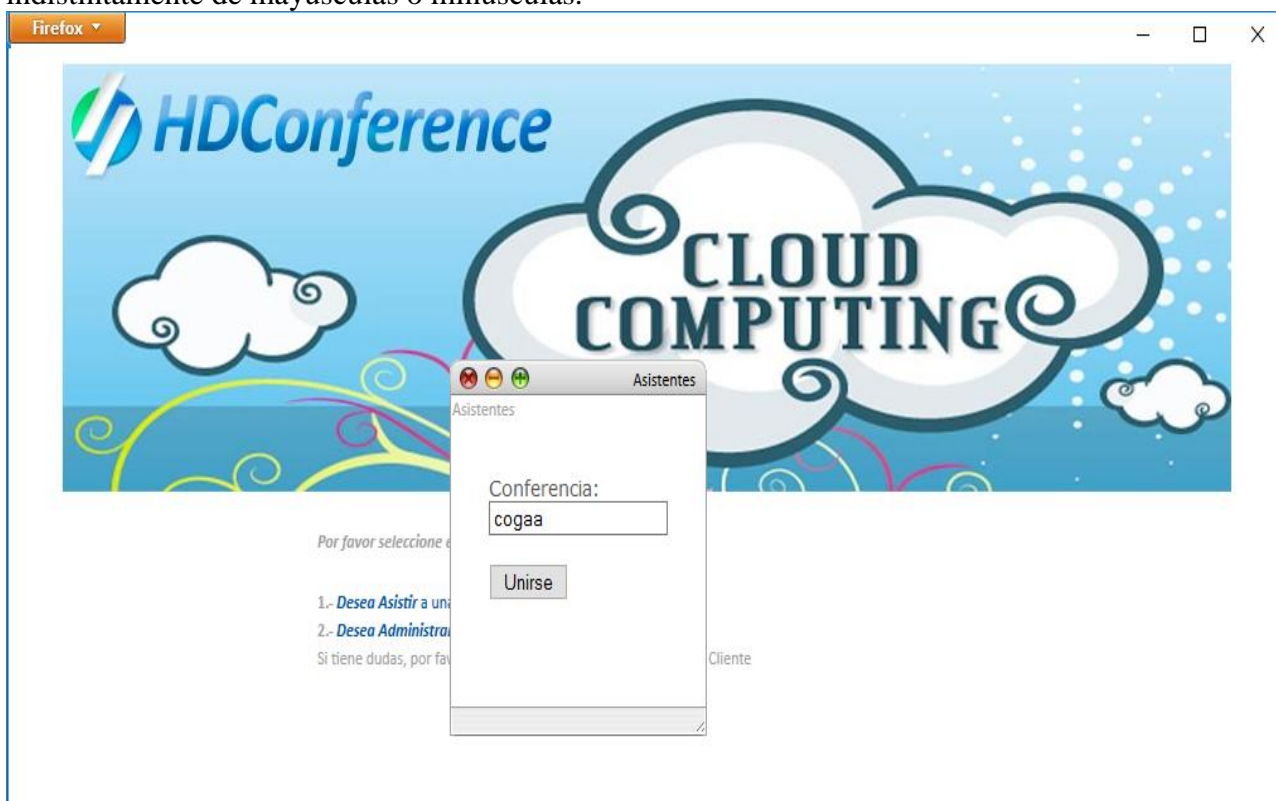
indistintamente de mayúsculas o minúsculas.

Firefox

HDConference

CLOUD COMPUTING

Asistentes

Asistentes

Conferencia:

cogaa

Unirse

Por favor seleccione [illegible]

1.- Desea Asistir a una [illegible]

2.- Desea Administra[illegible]

Si tiene dudas, por fav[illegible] Cliente